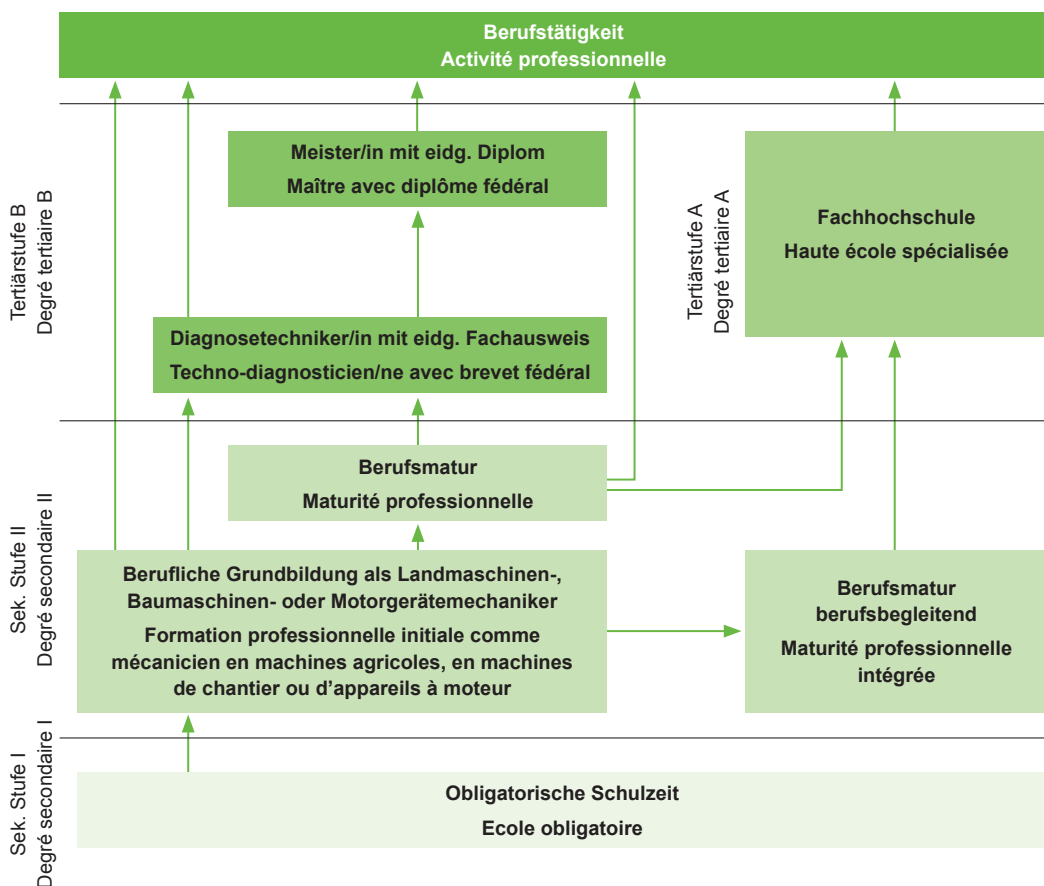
Berufstätigkeit
Activité professionnelle

Tertiärstufe B
Degré tertiaire B

Meister/in mit eidg. Diplom
Maître avec diplôme fédéral

Tertiärstufe A
Degré tertiaire A

Fachhochschule
Haute école spécialisée

Diagnosetechniker/in mit eidg. Fachausweis
Techno-diagnosticien/ne avec brevet fédéral

Sek. Stufe II
Degré secondaire II

Berufsmatur
Maturité professionnelle

Berufliche Grundbildung als Landmaschinen-, Baumaschinen- oder Motorgerätemechaniker
Formation professionnelle initiale comme mécanicien en machines agricoles, en machines de chantier ou d'appareils à moteur

Berufsmatur
berufsbegleitend
Maturité professionnelle intégrée

Sek. Stufe I
Degré secondaire I

Obligatorische Schulzeit
Ecole obligatoire